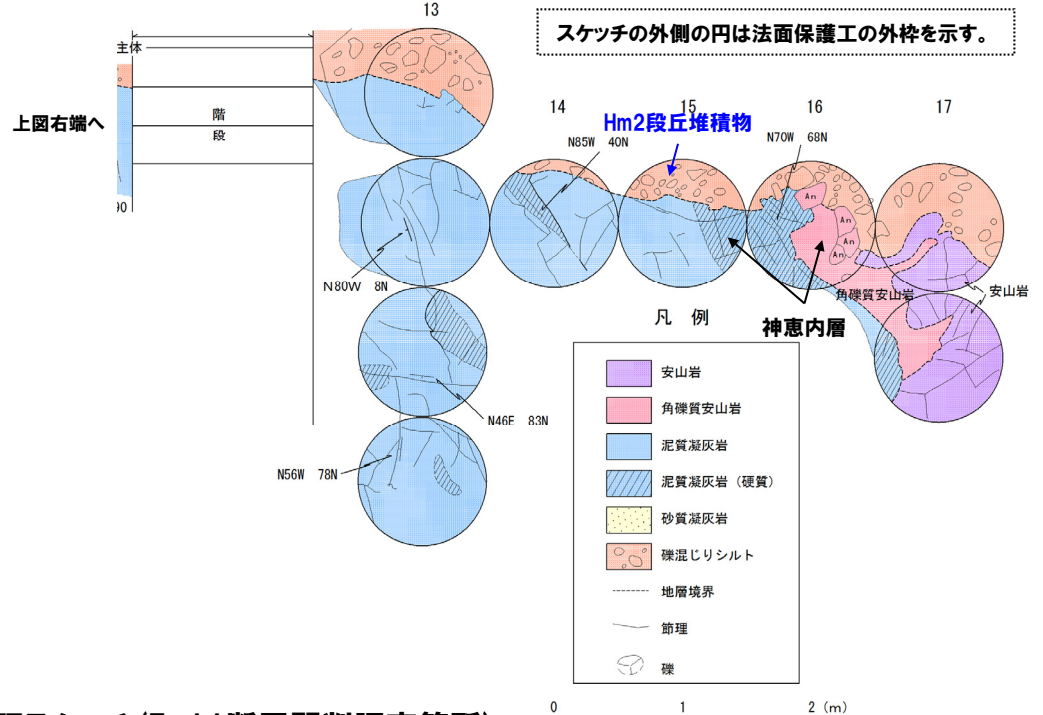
13

スケッチの外側の円は法面保護工の外枠を示す。

主体

上図右端へ

階
段

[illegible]0

14 15 16 17

Hm2段丘堆積物

N85W 40N

N70W 68N

An
An
An
An
An

N80W 8N

角礫質安山岩

安山岩

凡 例

神恵内層

N46E 83N

N56W 78N

| | |
|---|---|
| | 安山岩 |
| | 角礫質安山岩 |
| | 泥質凝灰岩 |
| | 泥質凝灰岩（硬質） |
| | 砂質凝灰岩 |
| | 礫混じりシルト |
| | 地層境界 |
| | 節理 |
| | 礫 |

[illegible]

0 1 2 (m)